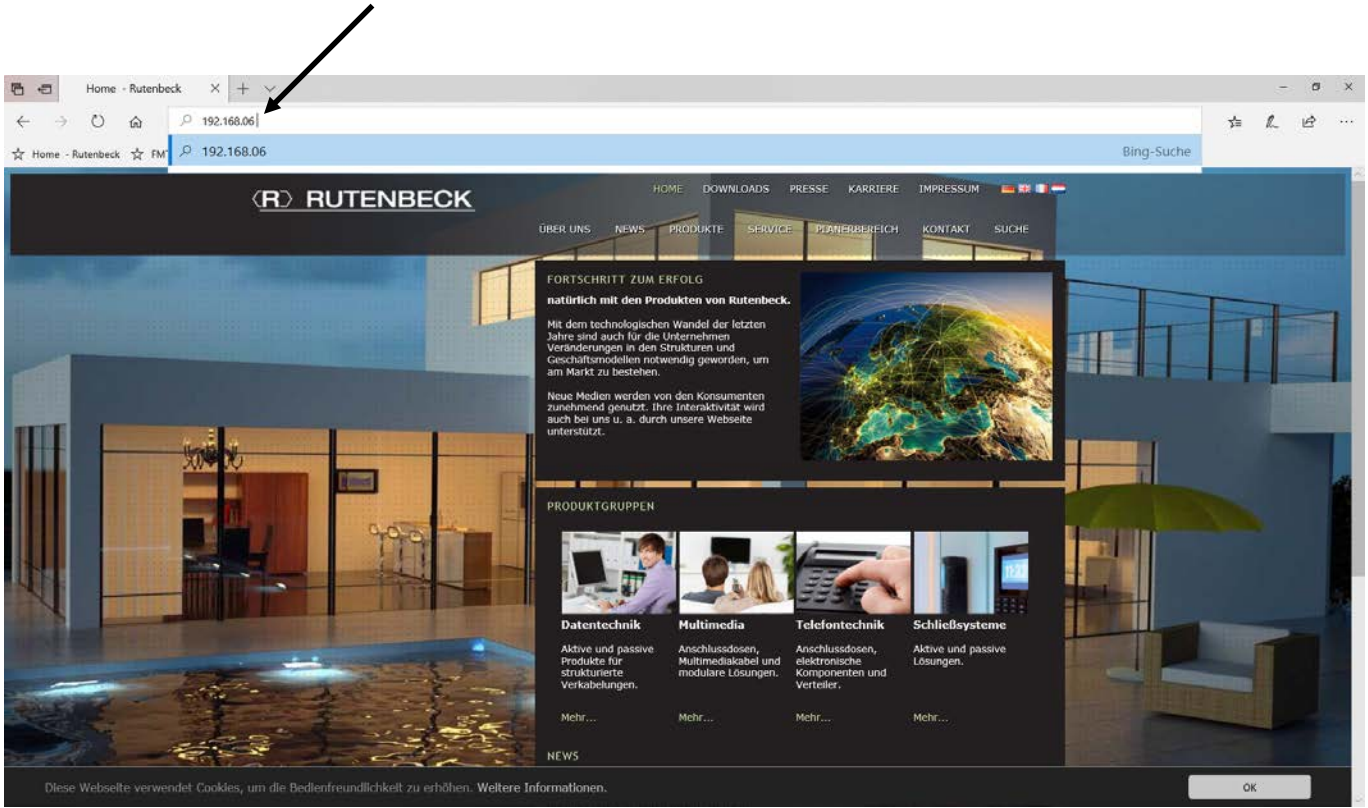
Home - Rutenbeck

192.168.06

Home - Rutenbeck FM

192.168.06

Bing-Suche

⟨R⟩ RUTENBECK

HOME DOWNLOADS PRESSE KARRIERE IMPRESSUM

ÜBER UNS NEWS PRODUKTE SERVICE PLANERBEREICH KONTAKT SUCHE

FORTSCHRITT ZUM ERFOLG

natürlich mit den Produkten von Rutenbeck.

Mit dem technologischen Wandel der letzten Jahre sind auch für die Unternehmen Veränderungen in den Strukturen und Geschäftsmodellen notwendig geworden, um am Markt zu bestehen.

Neue Medien werden von den Konsumenten zunehmend genutzt. Ihre Interaktivität wird auch bei uns u. a. durch unsere Webseite unterstützt.

PRODUKTGRUPPEN

Datentechnik

Aktive und passive Produkte für strukturierte Verkabelungen.

Mehr...

Multimedia

Anschlussdosen, Multimediakabel und modulare Lösungen.

Mehr...

Telefontechnik

Anschlussdosen, elektronische Komponenten und Verteiler.

Mehr...

Schließsysteme

Aktive und passive Lösungen.

Mehr...

NEWS

Diese Webseite verwendet Cookies, um die Bedienfreundlichkeit zu erhöhen. Weitere Informationen.

OK